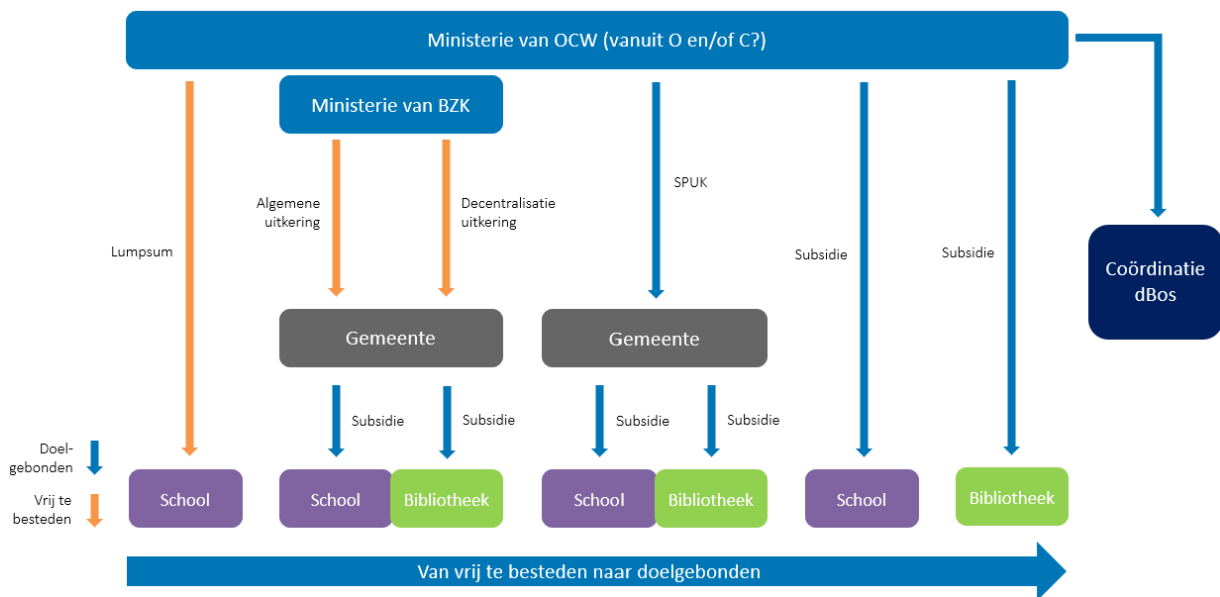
Ministerie van OCW (vanuit O en/of C?)

Ministerie van BZK

Lumpsum

Algemene uitkering

Decentralisatie uitkering

SPUK

Subsidie

Subsidie

Coördinatie dBos

Gemeente

Gemeente

Subsidie

Subsidie

Subsidie

Subsidie

Doelgebonden

Vrij te besteden

School

School

Bibliotheek

School

Bibliotheek

School

Bibliotheek

Van vrij te besteden naar doelgebonden